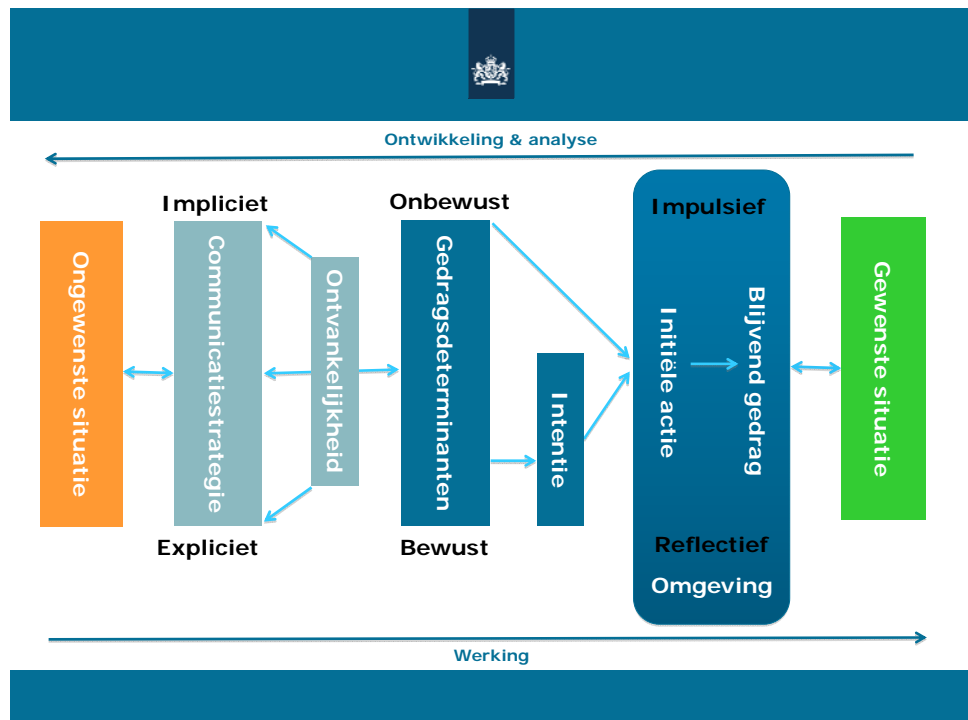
Ontwikkeling & analyse

Ongewenste situatie

Impliciet

Communicatiestrategie

Expliciet

Ontvankelijkheid

Onbewust

Gedragsdeterminanten

Bewust

Intentie

Impulsief

Initiële actie

Blijvend gedrag

Reflectief

Omgeving

Gewenste situatie

Werking